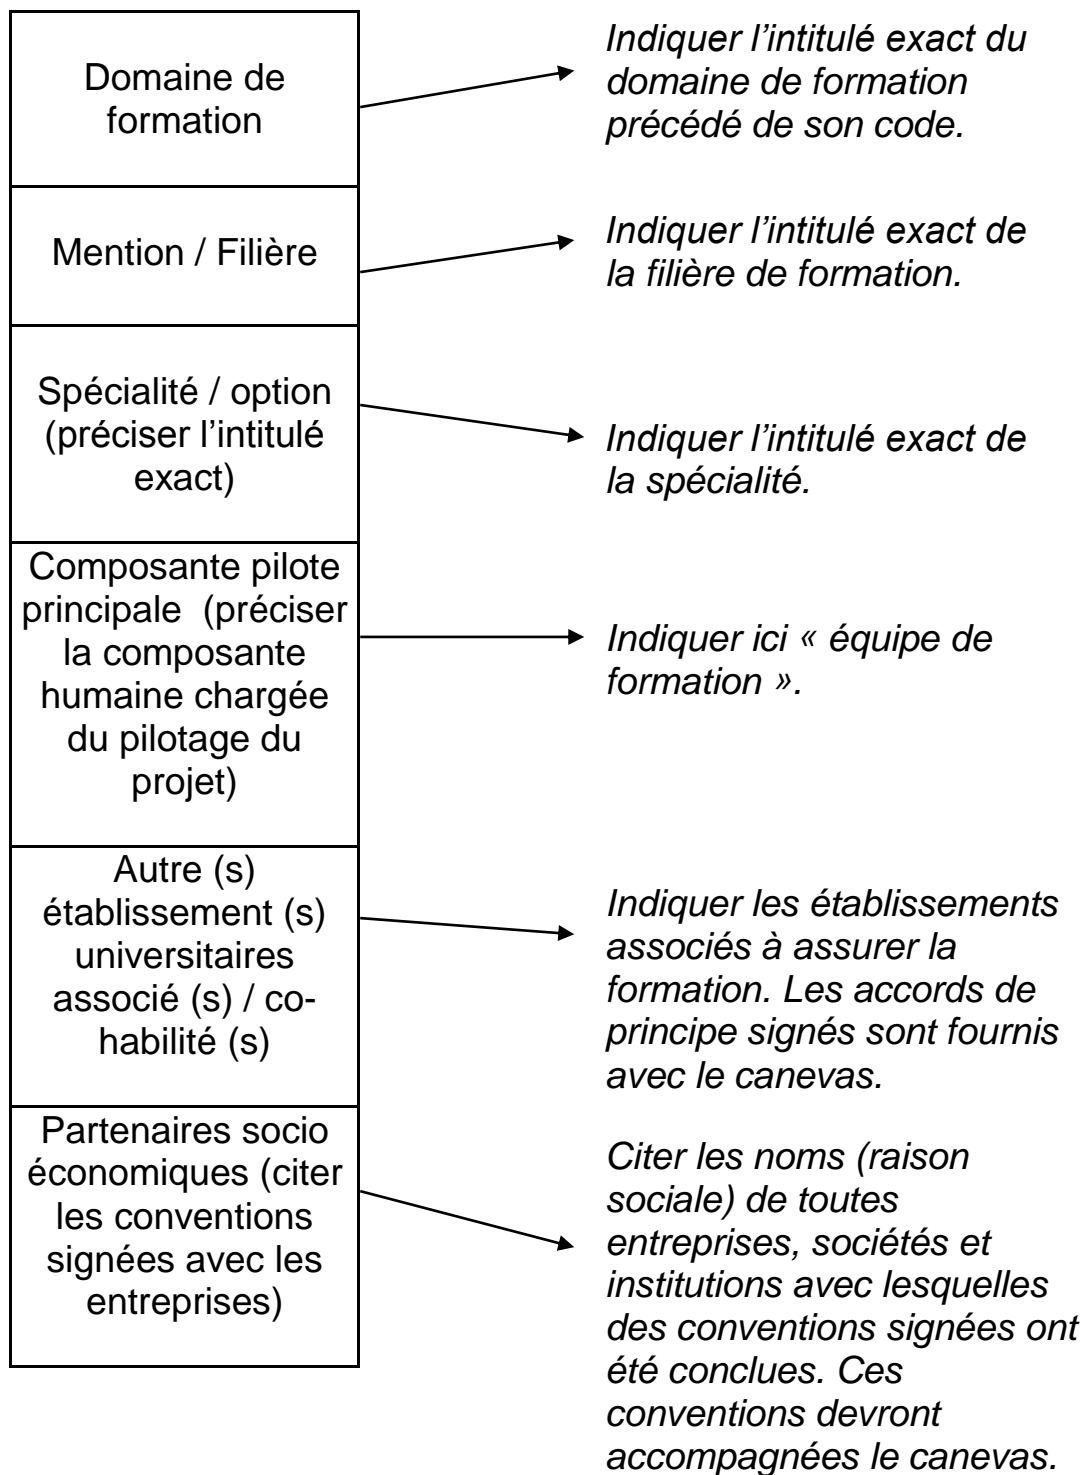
Domaine de formation

Indiquer l'intitulé exact du domaine de formation précédé de son code.

Mention / Filière

Indiquer l'intitulé exact de la filière de formation.

Spécialité / option (préciser l'intitulé exact)

Indiquer l'intitulé exact de la spécialité.

Composante pilote principale (préciser la composante humaine chargée du pilotage du projet)

Indiquer ici « équipe de formation ».

Autre (s) établissement (s) universitaires associé (s) / co-habilité (s)

Indiquer les établissements associés à assurer la formation. Les accords de principe signés sont fournis avec le canevas.

Partenaires socio économiques (citer les conventions signées avec les entreprises)

Citer les noms (raison sociale) de toutes entreprises, sociétés et institutions avec lesquelles des conventions signées ont été conclues. Ces conventions devront accompagnées le canevas.